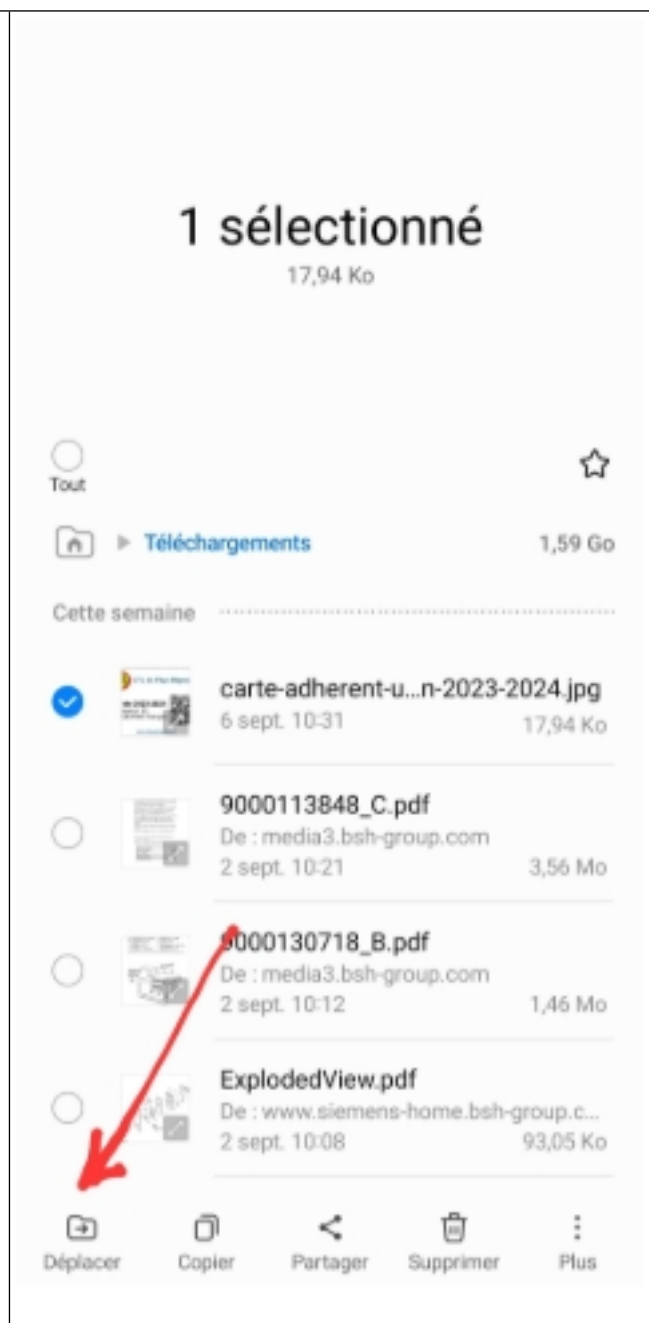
1 sélectionné
17,94 Ko

Tout

Téléchargements 1,59 Go

Cette semaine

carte-adherent-u...n-2023-2024.jpg
6 sept. 10:31 17,94 Ko

9000113848_C.pdf
De : media3.bsh-group.com
2 sept. 10:21 3,56 Mo

9000130718_B.pdf
De : media3.bsh-group.com
2 sept. 10:12 1,46 Mo

ExplodedView.pdf
De : www.siemens-home.bsh-group.c...
2 sept. 10:08 93,05 Ko

Déplacer Copier Partager Supprimer Plus